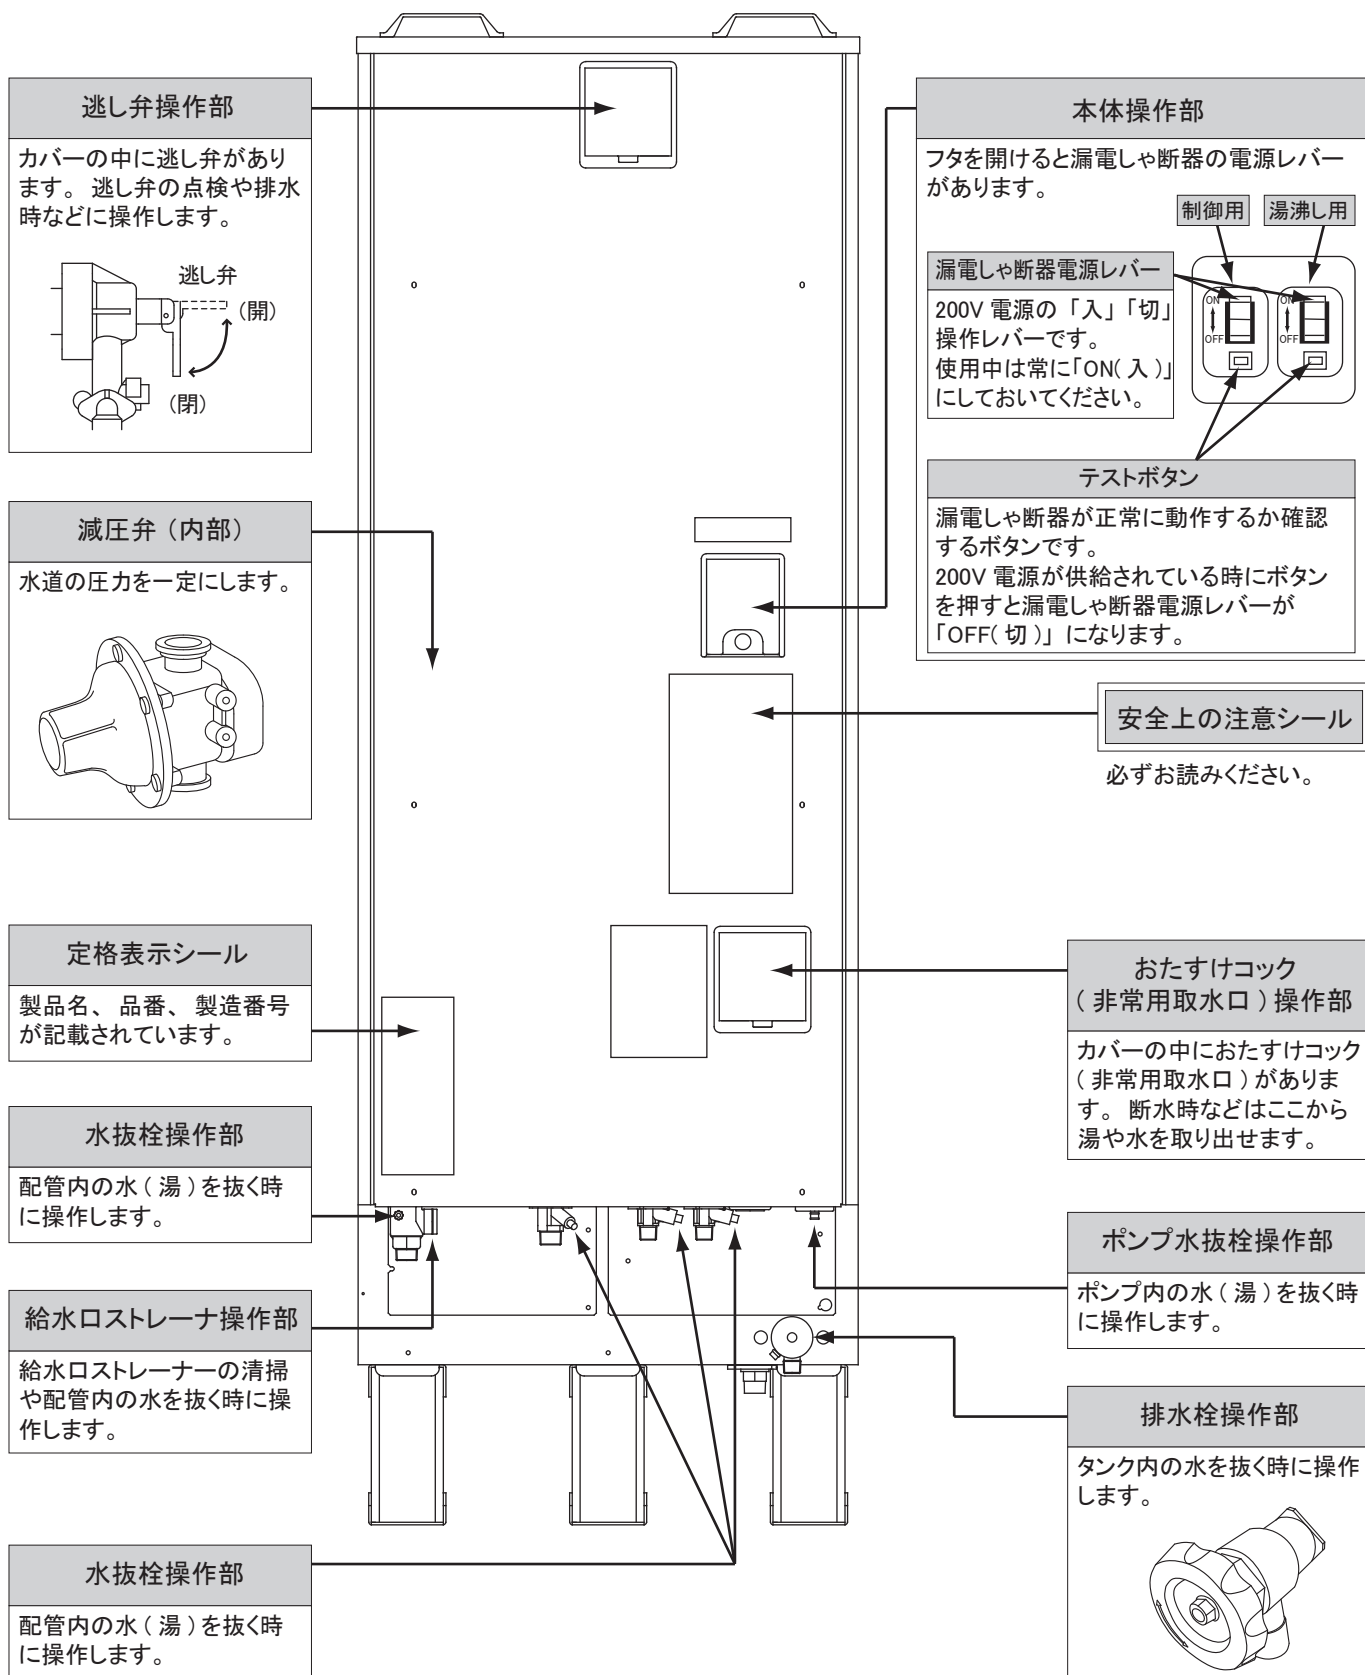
逃し弁操作部

カバーの中に逃し弁があります。 逃し弁の点検や排水時などに操作します。

逃し弁
（開）
（閉）

減圧弁（内部）

水道の圧力を一定にします。

定格表示シール

製品名、 品番、 製造番号が記載されています。

水抜栓操作部

配管内の水（湯）を抜く時に操作します。

給水口ストレーナ操作部

給水口ストレーナーの清掃や配管内の水を抜く時に操作します。

水抜栓操作部

配管内の水（湯）を抜く時に操作します。

本体操作部

フタを開けると漏電しゃ断器の電源レバーがあります。

制御用
湯沸し用

漏電しゃ断器電源レバー

200V 電源の「入」「切」操作レバーです。
使用中は常に「ON（入）」にしておいてください。

ON
OFF
ON
OFF

テストボタン

漏電しゃ断器が正常に動作するか確認するボタンです。
200V 電源が供給されている時にボタンを押すと漏電しゃ断器電源レバーが「OFF（切）」になります。

安全上の注意シール

必ずお読みください。

おたすけコック（非常用取水口）操作部

カバーの中におたすけコック（非常用取水口）があります。 断水時などはここから湯や水を取り出せます。

ポンプ水抜栓操作部

ポンプ内の水（湯）を抜く時に操作します。

排水栓操作部

タンク内の水を抜く時に操作します。